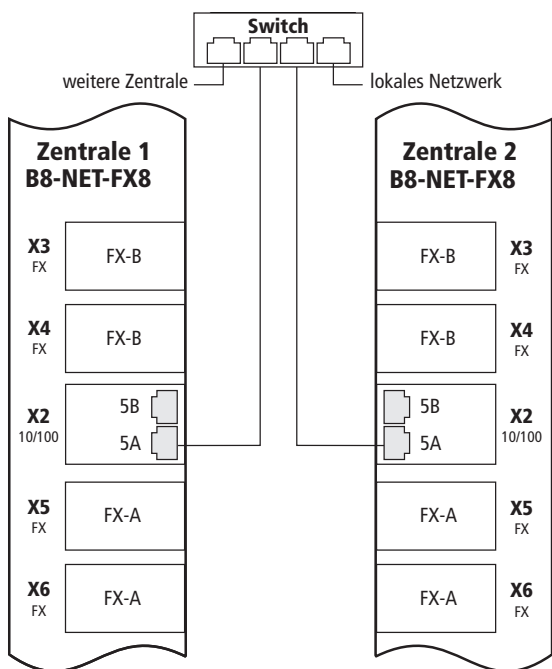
Switch

weitere Zentrale

lokales Netzwerk

Zentrale 1
B8-NET-FX8

X3
FX
FX-B

X4
FX
FX-B

X2
10/100
5B
5A

X5
FX
FX-A

X6
FX
FX-A

Zentrale 2
B8-NET-FX8

FX-B
X3
FX

FX-B
X4
FX

5B
5A
X2
10/100

FX-A
X5
FX

FX-A
X6
FX